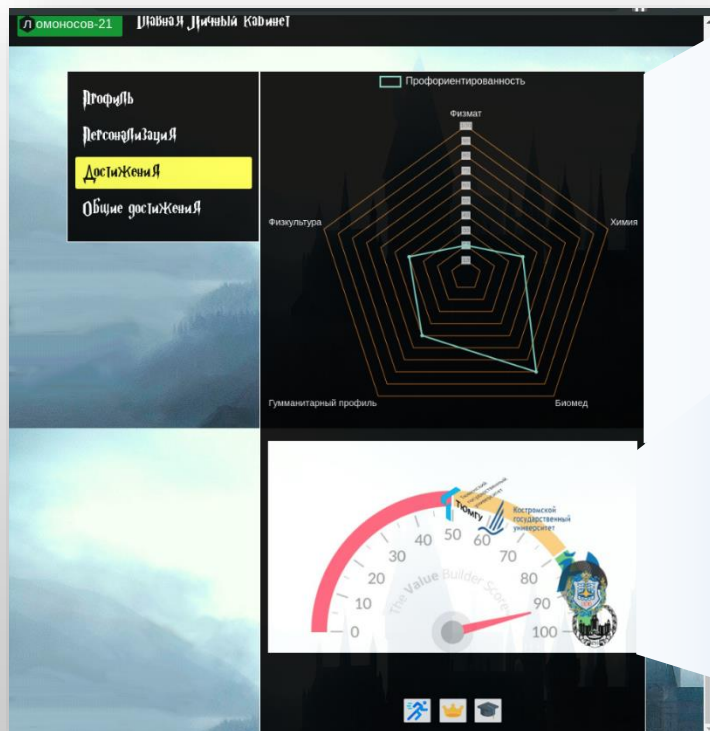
Ломоносов-21 Главная Личный кабинет

Профиль
Персонализация
Достижения
Общие достижения

Профориентированность

Физмат
Химия
Биомед
Гумманитарный профиль
Физкультура

ТюмГУ
Костромской государственный университет

0
10
20
30
40
50
60
70
80
90
100

The Value Builder Score